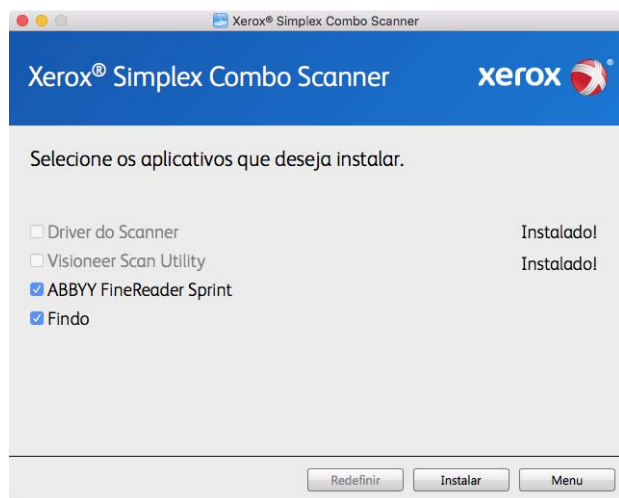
Xerox® Simplex Combo Scanner

Xerox® Simplex Combo Scanner

xerox

Selecione os aplicativos que deseja instalar.

Driver do Scanner Instalado!

Visioneer Scan Utility Instalado!

ABBYY FineReader Sprint

Findo

Redefinir Instalar Menu